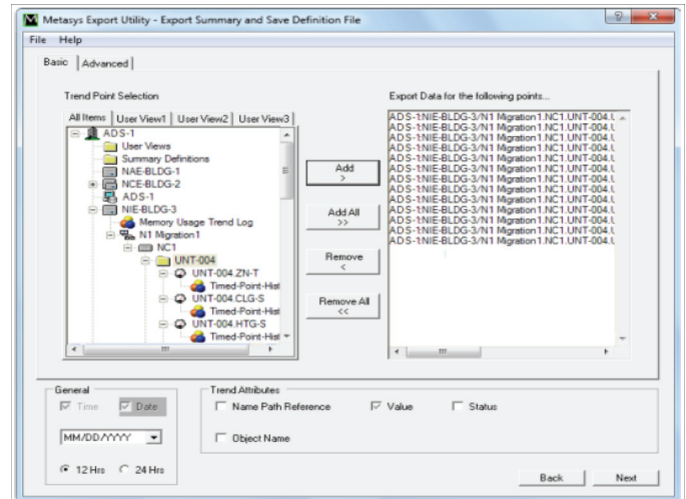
Metasys Export Utility - Export Summary and Save Definition File

File Help

Basic | Advanced

Trend Point Selection

All Items | User View1 | User View2 | User View3

ADS-1
User Views
Summary Definitions
NAE-BLDG-1
NCE-BLDG-2
ADS-1
NIE-BLDG-3
Memory Usage Trend Log
N1 Migration1
NC1
UNT-004
UNT-004.ZN-T
Timed-Point-Hist
UNT-004.CLG-S
Timed-Point-Hist
UNT-004.HTG-S
Timed-Point-Hist

Add
>

Add All
>>

Remove
<

Remove All
<<

Export Data for the following points...

ADS-1:NIE-BLDG-3/N1 Migration1.NC1.UNT-004.U
ADS-1:NIE-BLDG-3/N1 Migration1.NC1.UNT-004.U
ADS-1:NIE-BLDG-3/N1 Migration1.NC1.UNT-004.U
ADS-1:NIE-BLDG-3/N1 Migration1.NC1.UNT-004.U
ADS-1:NIE-BLDG-3/N1 Migration1.NC1.UNT-004.U
ADS-1:NIE-BLDG-3/N1 Migration1.NC1.UNT-004.U
ADS-1:NIE-BLDG-3/N1 Migration1.NC1.UNT-004.U
ADS-1:NIE-BLDG-3/N1 Migration1.NC1.UNT-004.U
ADS-1:NIE-BLDG-3/N1 Migration1.NC1.UNT-004.U
ADS-1:NIE-BLDG-3/N1 Migration1.NC1.UNT-004.U
ADS-1:NIE-BLDG-3/N1 Migration1.NC1.UNT-004.U
ADS-1:NIE-BLDG-3/N1 Migration1.NC1.UNT-004.U
ADS-1:NIE-BLDG-3/N1 Migration1.NC1.UNT-004.U

General
Time Date
MM/DD/YYYY
12 Hrs 24 Hrs

Trend Attributes
Name Path Reference Value Status
Object Name

Back Next